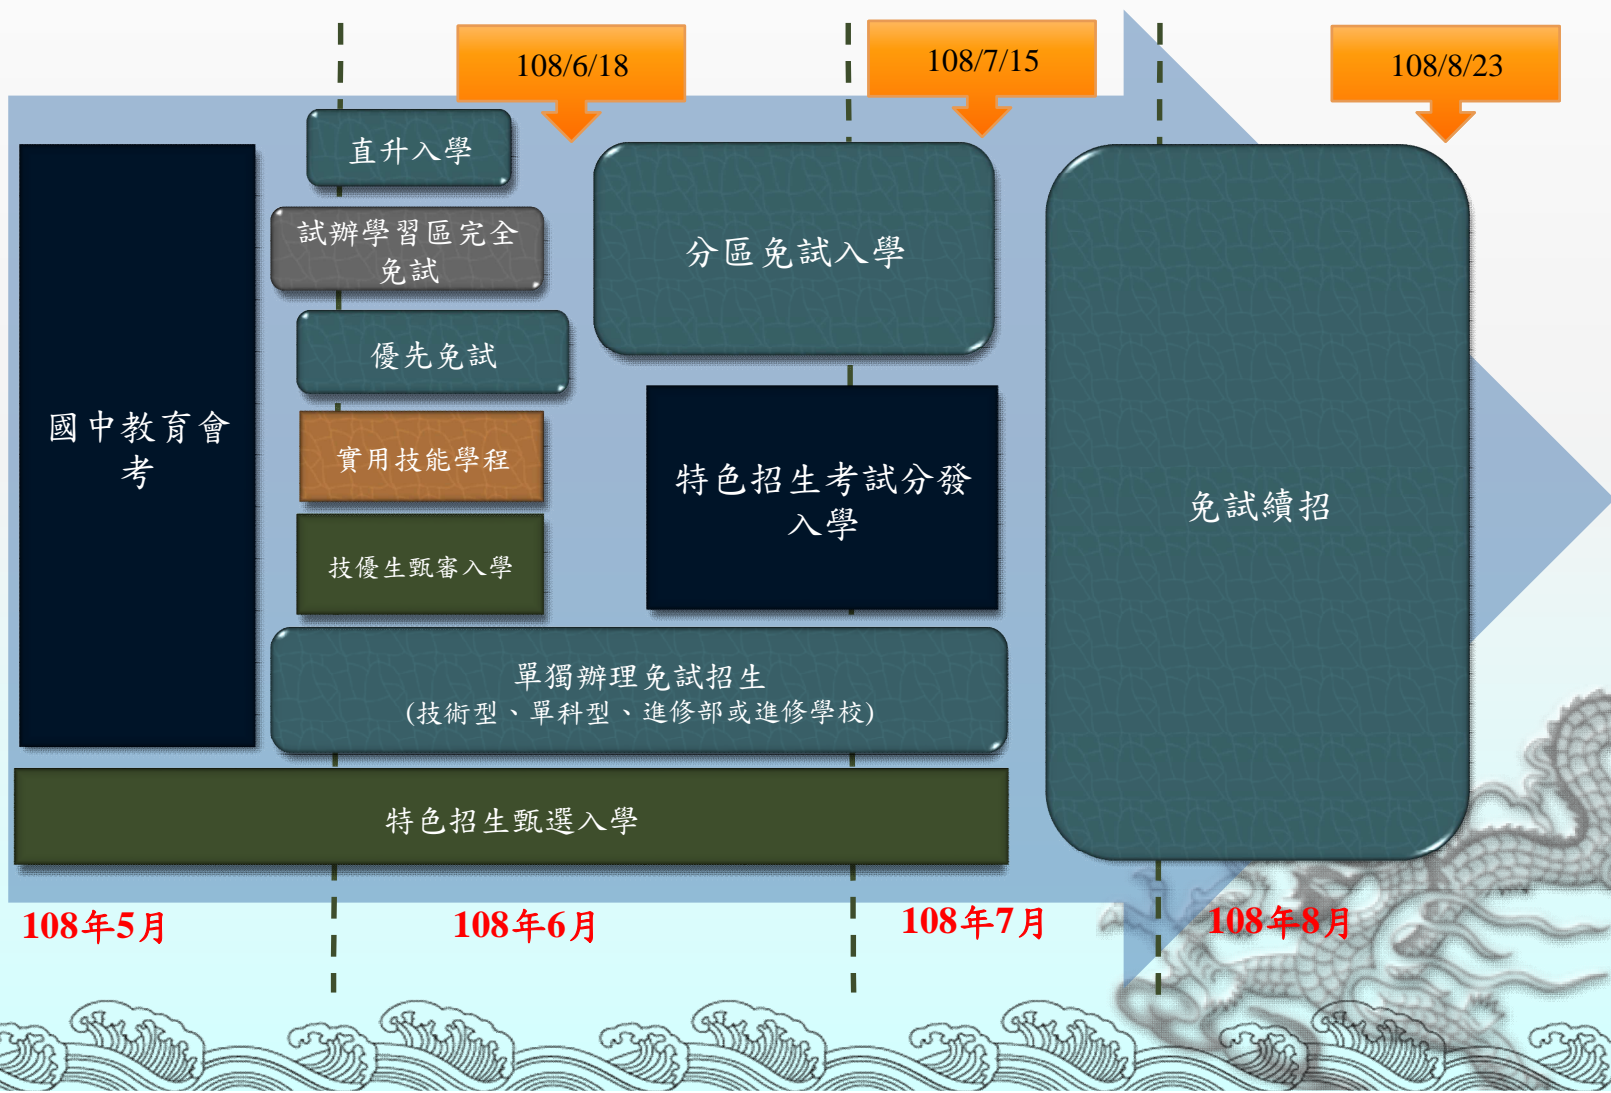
108/6/18

108/7/15

108/8/23

國中教育會考

直升入學

試辦學習區完全免試

優先免試

實用技能學程

技優生甄審入學

分區免試入學

特色招生考試分發入學

免試續招

單獨辦理免試招生
(技術型、單科型、進修部或進修學校)

特色招生甄選入學

108年5月

108年6月

108年7月

108年8月